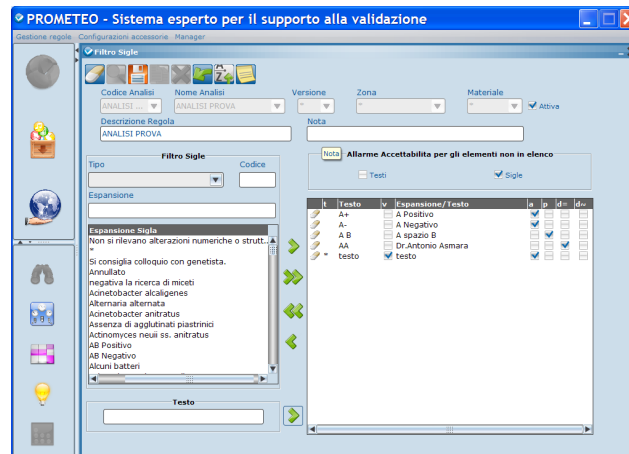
PROMETEO - Sistema esperto per il supporto alla validazione

Gestione regole Configurazioni accessorie Manager

Filtro Sigle

Codice Analisi
ANALISI ...
Nome Analisi
ANALISI PROVA
Versione
Zona
Materiale
Attiva

Descrizione Regola
ANALISI PROVA
Nota

Filtro Sigle
Tipo
Codice
Espansione

Nota
Allarme Accettabilita per gli elementi non in elenco
Testi
Sigle

| Espansione Sigla |
|---|
| Non si rilevano alterazioni numeriche o strutt... |
| * |
| Si consiglia colloquio con genetista. |
| Annullato |
| negativa la ricerca di miceti |
| Acinetobacter alcaligenes |
| Alternaria alternata |
| Acinetobacter anitratus |
| Assenza di agglutinati piastrinici |
| Actinomyces neuii ss. anitratus |
| AB Positivo |
| AB Negativo |
| Alcuni batteri |

| t | Testo | v | Espansione/Testo | a | p | d= | d≠ |
|---|---|---|---|---|---|---|---|
| | A+ | | A Positivo | ✓ | | | |
| | A- | | A Negativo | ✓ | | | |
| | A B | | A spazio B | | ✓ | | |
| | AA | | Dr.Antonio Asmara | | | ✓ | |
| * | testo | ✓ | testo | ✓ | | | |

Testo